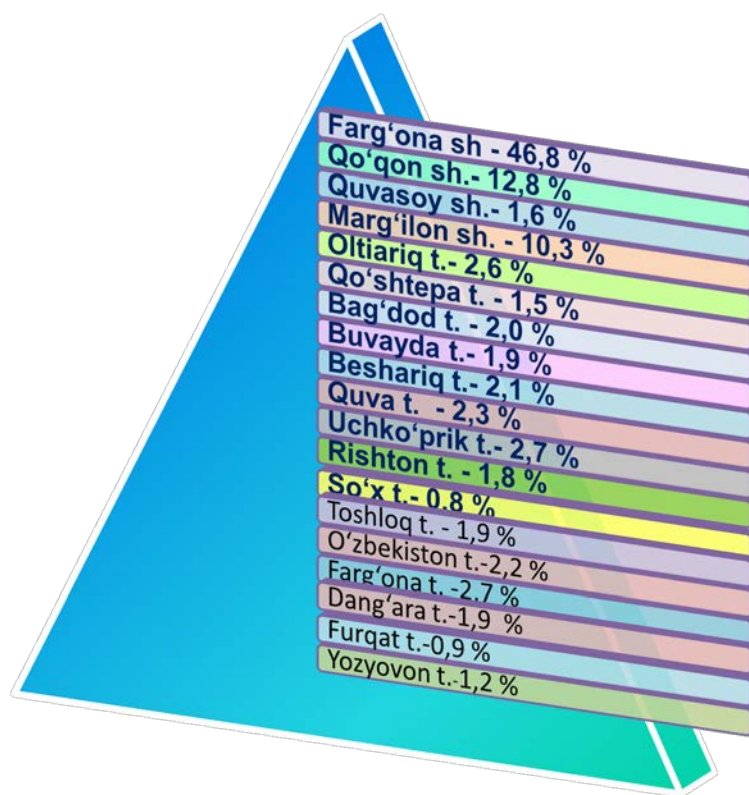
Farg‘ona sh - 46,8 %
Qo‘qon sh.- 12,8 %
Quvasoy sh.- 1,6 %
Marg‘ilon sh. - 10,3 %
Oltiariq t.- 2,6 %
Qo‘shtepa t. - 1,5 %
Bag‘dod t. - 2,0 %
Buvayda t.- 1,9 %
Beshariq t.- 2,1 %
Quva t. - 2,3 %
Uchko‘prik t.- 2,7 %
Rishton t. - 1,8 %
So‘x t.- 0,8 %
Toshloq t. - 1,9 %
O‘zbekiston t.-2,2 %
Farg‘ona t. -2,7 %
Dang‘ara t.-1,9 %
Furqat t.-0,9 %
Yozyovon t.-1,2 %